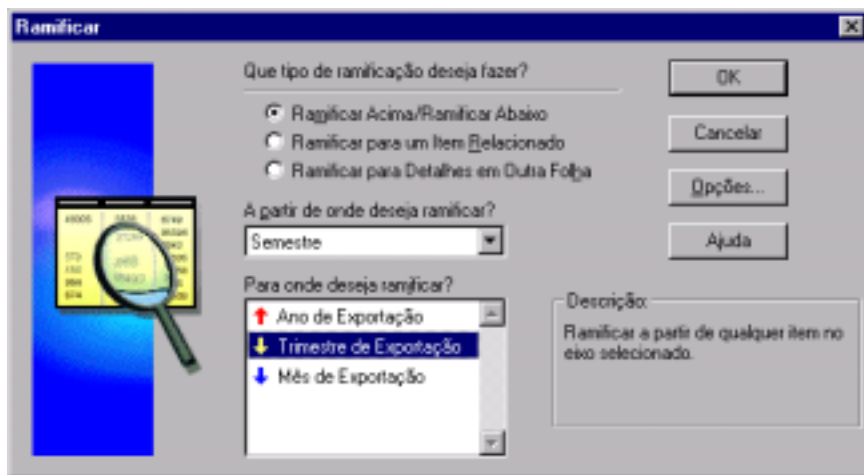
Ramificar

Que tipo de ramificação deseja fazer?

Ramificar Acima/Ramificar Abaixo
Ramificar para um Item Relacionado
Ramificar para Detalhes em Outra Folha

A partir de onde deseja ramificar?

Semestre

Para onde deseja ramificar?

Ano de Exportação
Trimestre de Exportação
Mês de Exportação

OK
Cancelar
Opções...
Ajuda

Descrição:
Ramificar a partir de qualquer item no eixo selecionado.